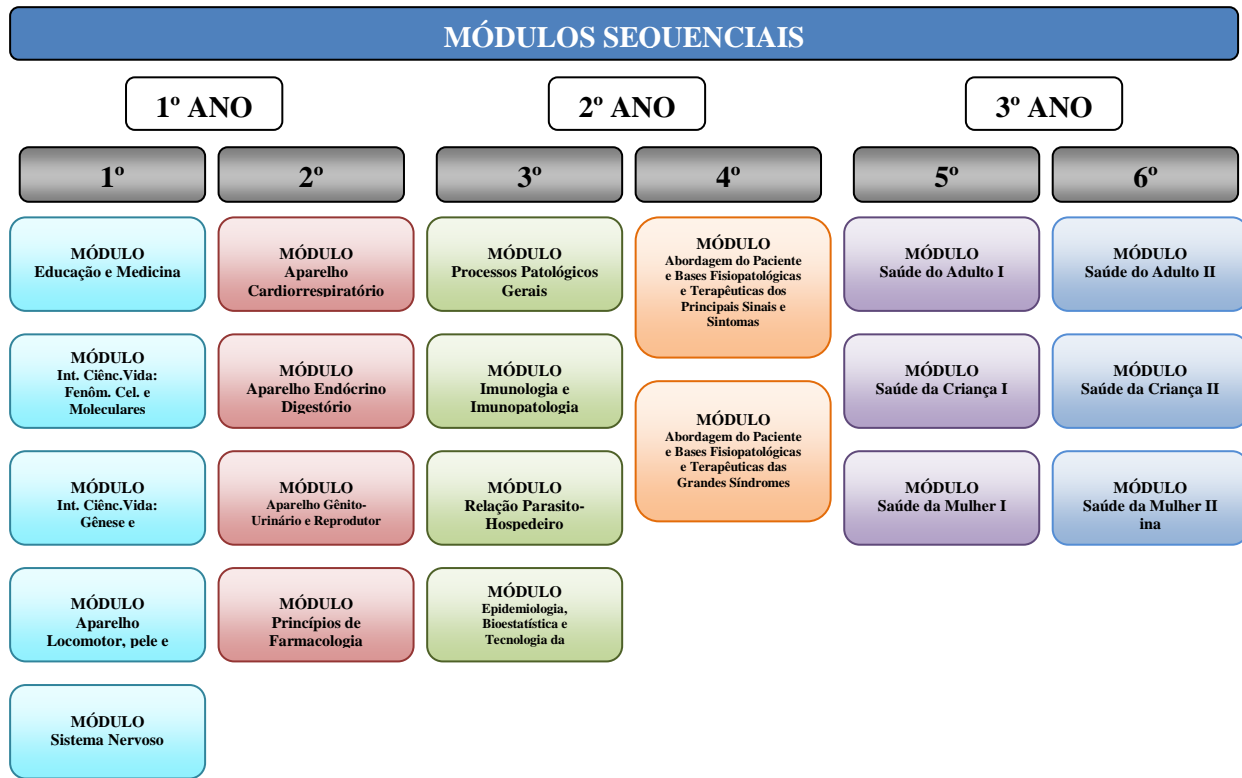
MÓDULOS SEQUENCIAIS

1º ANO

2º ANO

3º ANO

1º

2º

3º

4º

5º

6º

MÓDULO
Educação e Medicina

MÓDULO
Int. Ciênc.Vida: Fenôm. Cel. e Moleculares

MÓDULO
Int. Ciênc.Vida: Gênese e

MÓDULO
Aparelho Locomotor, pele e

MÓDULO
Sistema Nervoso

MÓDULO
Aparelho Cardiorrespiratório

MÓDULO
Aparelho Endócrino Digestório

MÓDULO
Aparelho Gênito-Urinário e Reprodutor

MÓDULO
Princípios de Farmacologia

MÓDULO
Processos Patológicos Gerais

MÓDULO
Imunologia e Imunopatologia

MÓDULO
Relação Parasito-Hospedeiro

MÓDULO
Epidemiologia, Bioestatística e Tecnologia da

MÓDULO
Abordagem do Paciente e Bases Fisiopatológicas e Terapêuticas dos Principais Sinais e Sintomas

MÓDULO
Abordagem do Paciente e Bases Fisiopatológicas e Terapêuticas das Grandes Síndromes

MÓDULO
Saúde do Adulto I

MÓDULO
Saúde da Criança I

MÓDULO
Saúde da Mulher I

MÓDULO
Saúde do Adulto II

MÓDULO
Saúde da Criança II

MÓDULO
Saúde da Mulher II
ina